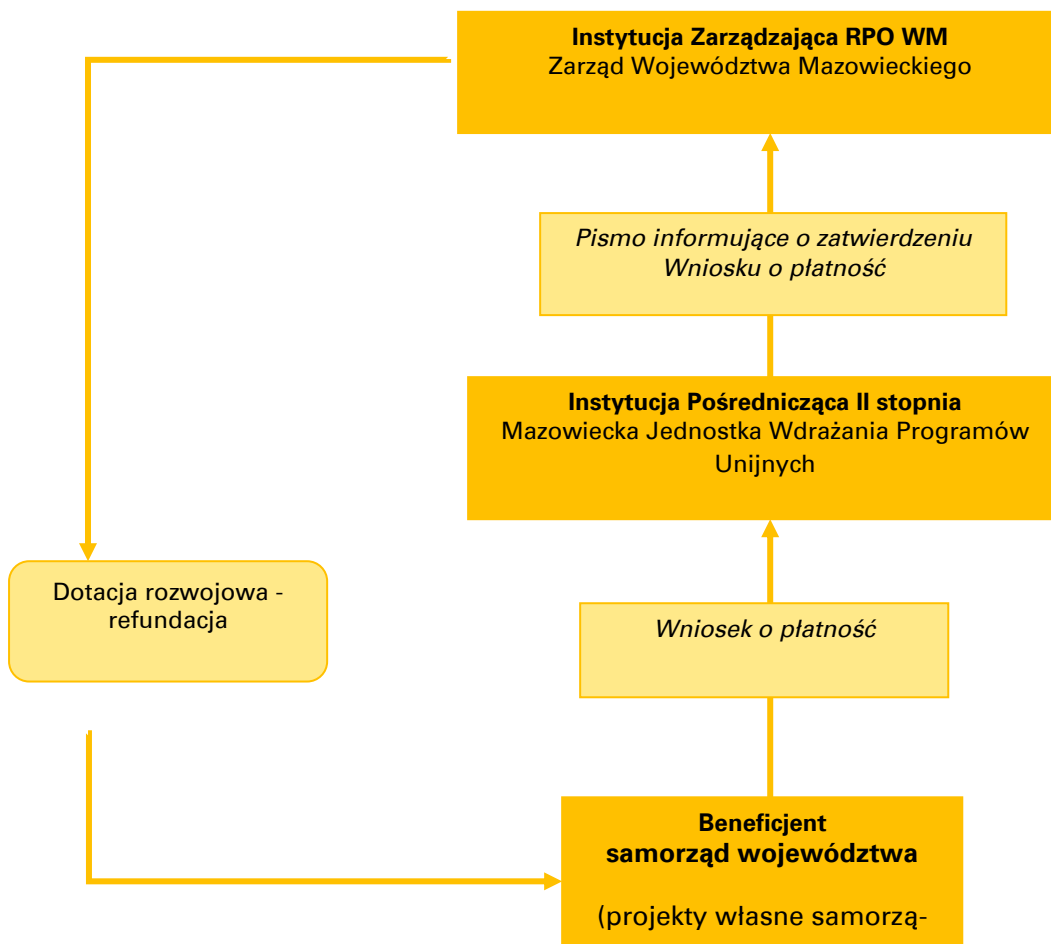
**Instytucja Zarządzająca RPO WM**
Zarząd Województwa Mazowieckiego

*Pismo informujące o zatwierdzeniu Wniosku o płatność*

**Instytucja Pośrednicząca II stopnia**
Mazowiecka Jednostka Wdrażania Programów Unijnych

Dotacja rozwojowa - refundacja

*Wniosek o płatność*

**Beneficjent**
**samorząd województwa**

(projekty własne samorzą-